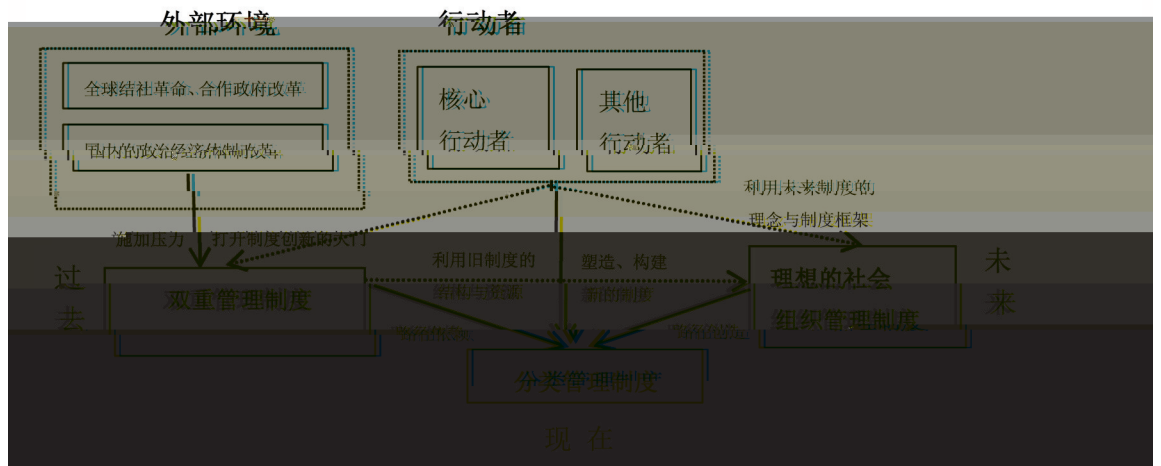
外部环境

行动者

全球结社革命、合作政府改革

国内的政治经济体制改革

核心行动者

其他行动者

利用未来制度的理念与制度框架

施加压力

打开制度创新的大门

利用旧制度的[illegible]

塑造、构建新的制度

过去

双重管理制度

理想的社会组织管理制度

未来

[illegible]

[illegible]

分类管理制度

现在